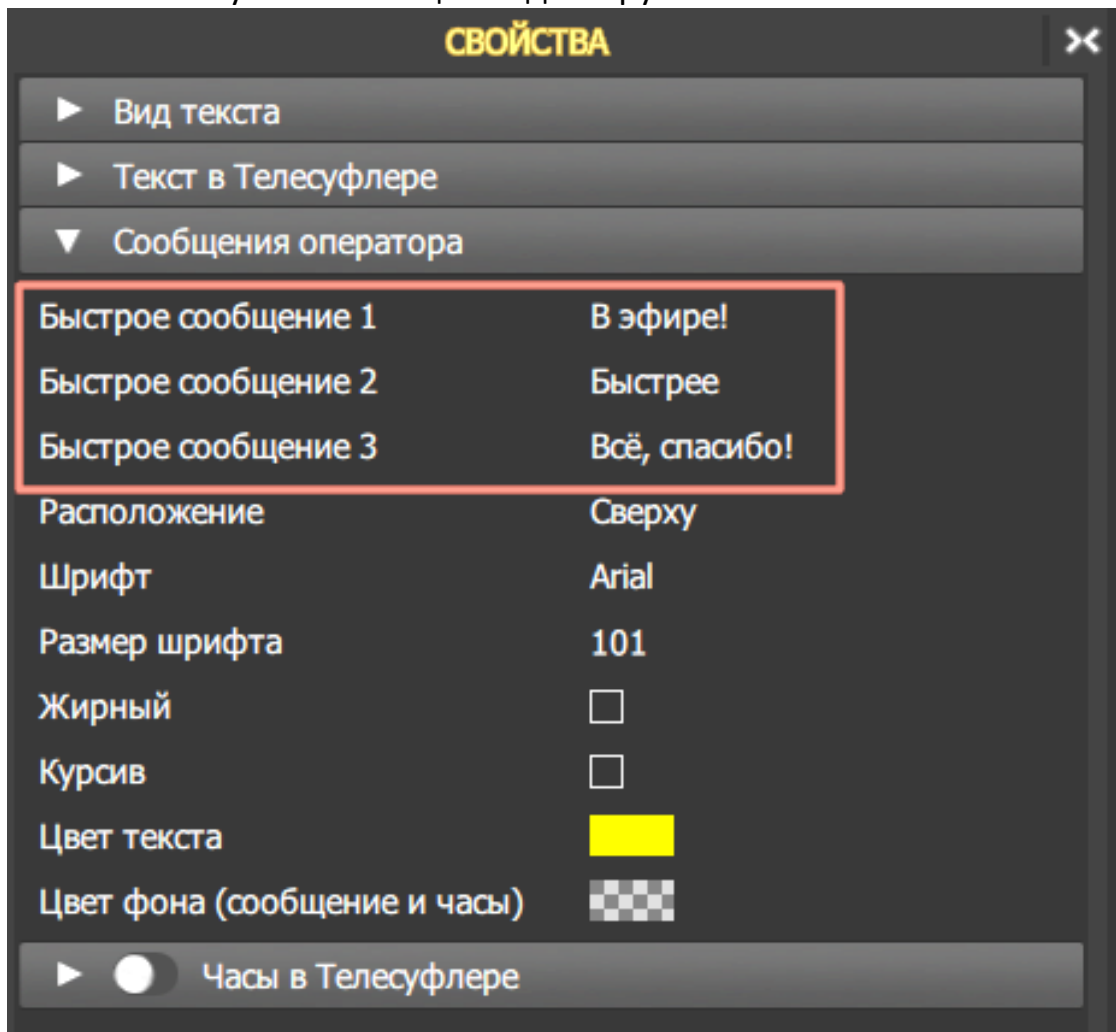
СВОЙСТВА

► Вид текста

► Текст в Телесуфлере

▼ Сообщения оператора

Быстрое сообщение 1 В эфире!

Быстрое сообщение 2 Быстрее

Быстрое сообщение 3 Всё, спасибо!

Расположение Сверху

Шрифт Arial

Размер шрифта 101

Жирный

Курсив

Цвет текста

Цвет фона (сообщение и часы)

► Часы в Телесуфлере